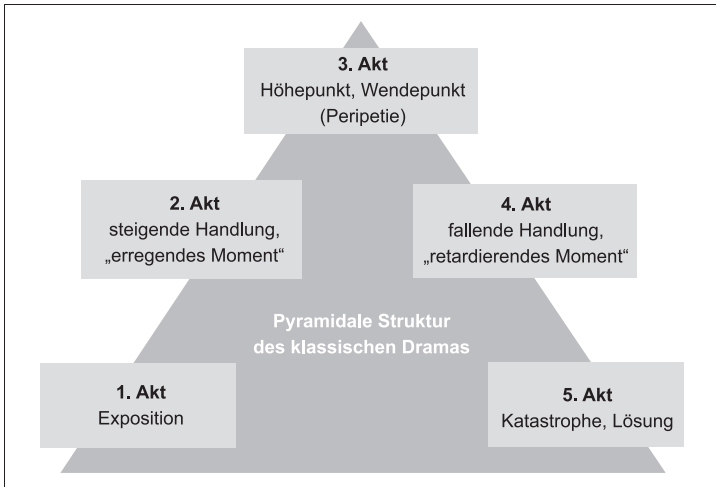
3. Akt
Höhepunkt, Wendepunkt (Peripetie)

2. Akt
steigende Handlung, „erregendes Moment“

4. Akt
fallende Handlung, „retardierendes Moment“

Pyramidale Struktur des klassischen Dramas

1. Akt
Exposition

5. Akt
Katastrophe, Lösung